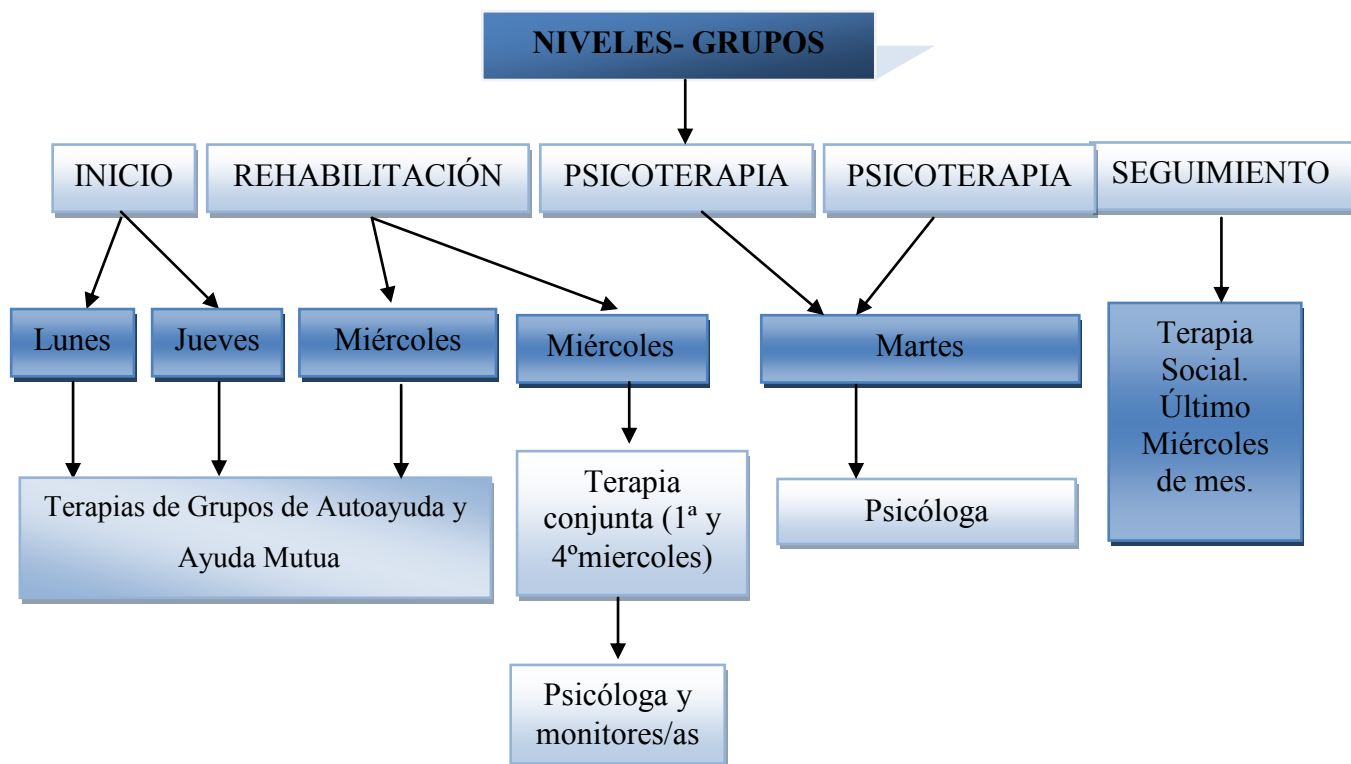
NIVELES- GRUPOS

INICIO

REHABILITACIÓN

PSICOTERAPIA

PSICOTERAPIA

SEGUIMIENTO

Lunes

Jueves

Miércoles

Miércoles

Martes

Terapia Social. Último Miércoles de mes.

Terapias de Grupos de Autoayuda y Ayuda Mutua

Terapia conjunta (1ª y 4ºmiercoles)

Psicóloga

Psicóloga y monitores/as